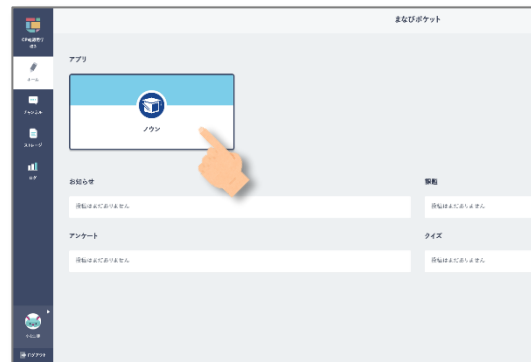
まなびポケット

CP会議室ポータル

ホーム

チャンネル

ストレージ

ログ

アプリ

ノウン

お知らせ

投稿はまだありません

宿題

投稿はまだありません

アンケート

投稿はまだありません

クイズ

投稿はまだありません

ログアウト